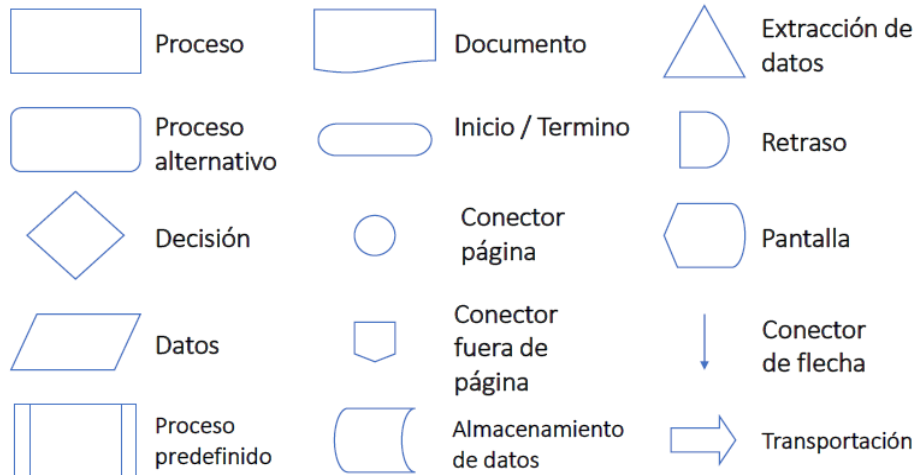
Proceso

Documento

Extracción de datos

Proceso alternativo

Inicio / Termino

Retraso

Decisión

Conector página

Pantalla

Datos

Conector fuera de página

Conector de flecha

Proceso predefinido

Almacenamiento de datos

Transportación